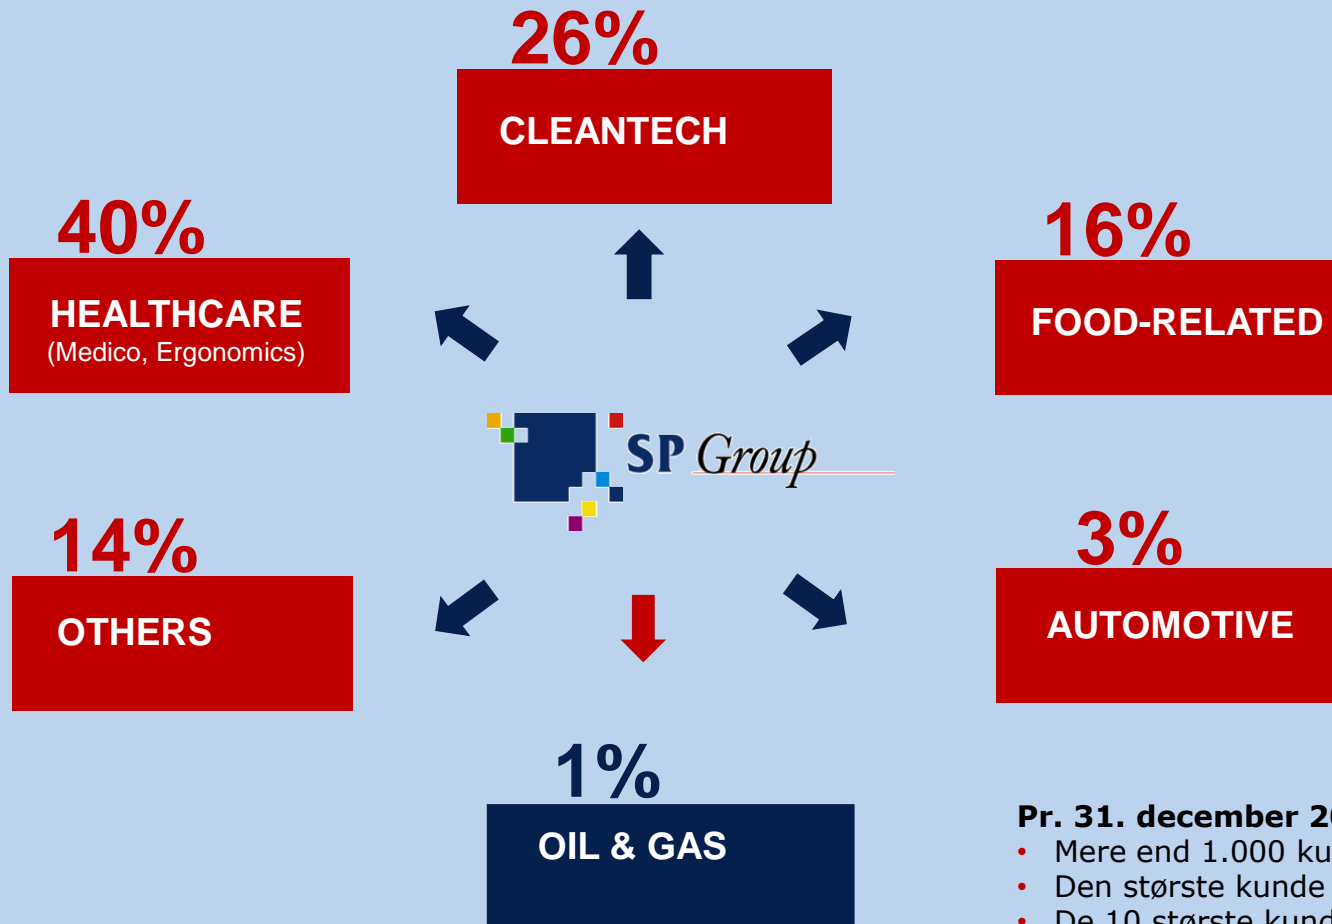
26%

CLEANTECH

40%

HEALTHCARE
(Medico, Ergonomics)

16%

FOOD-RELATED

SP Group

14%

OTHERS

3%

AUTOMOTIVE

1%

OIL & GAS

Pr. 31. december 2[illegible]
• Mere end 1.000 ku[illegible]
• Den største kunde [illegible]
• De 10 største kund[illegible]